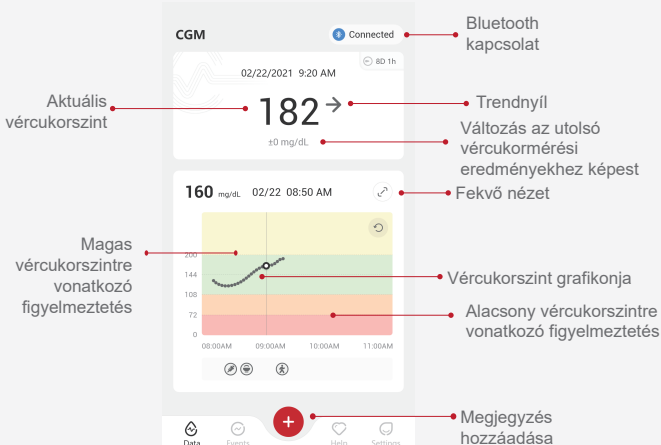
CGM

Connected

Bluetooth kapcsolat

8D 1h

02/22/2021 9:20 AM

Aktuális vércukorszint

182

Trendnyíl

±0 mg/dL

Változás az utolsó vércukormérési eredményekhez képest

160 mg/dL 02/22 08:50 AM

Fekvő nézet

Magas vércukorszintre vonatkozó figyelmeztetés

200

144

108

72

0

Vércukorszint grafikonja

Alacsony vércukorszintre vonatkozó figyelmeztetés

08:00AM 09:00AM 10:00AM 11:00AM

Data Events Help Settings

Megjegyzés hozzáadása